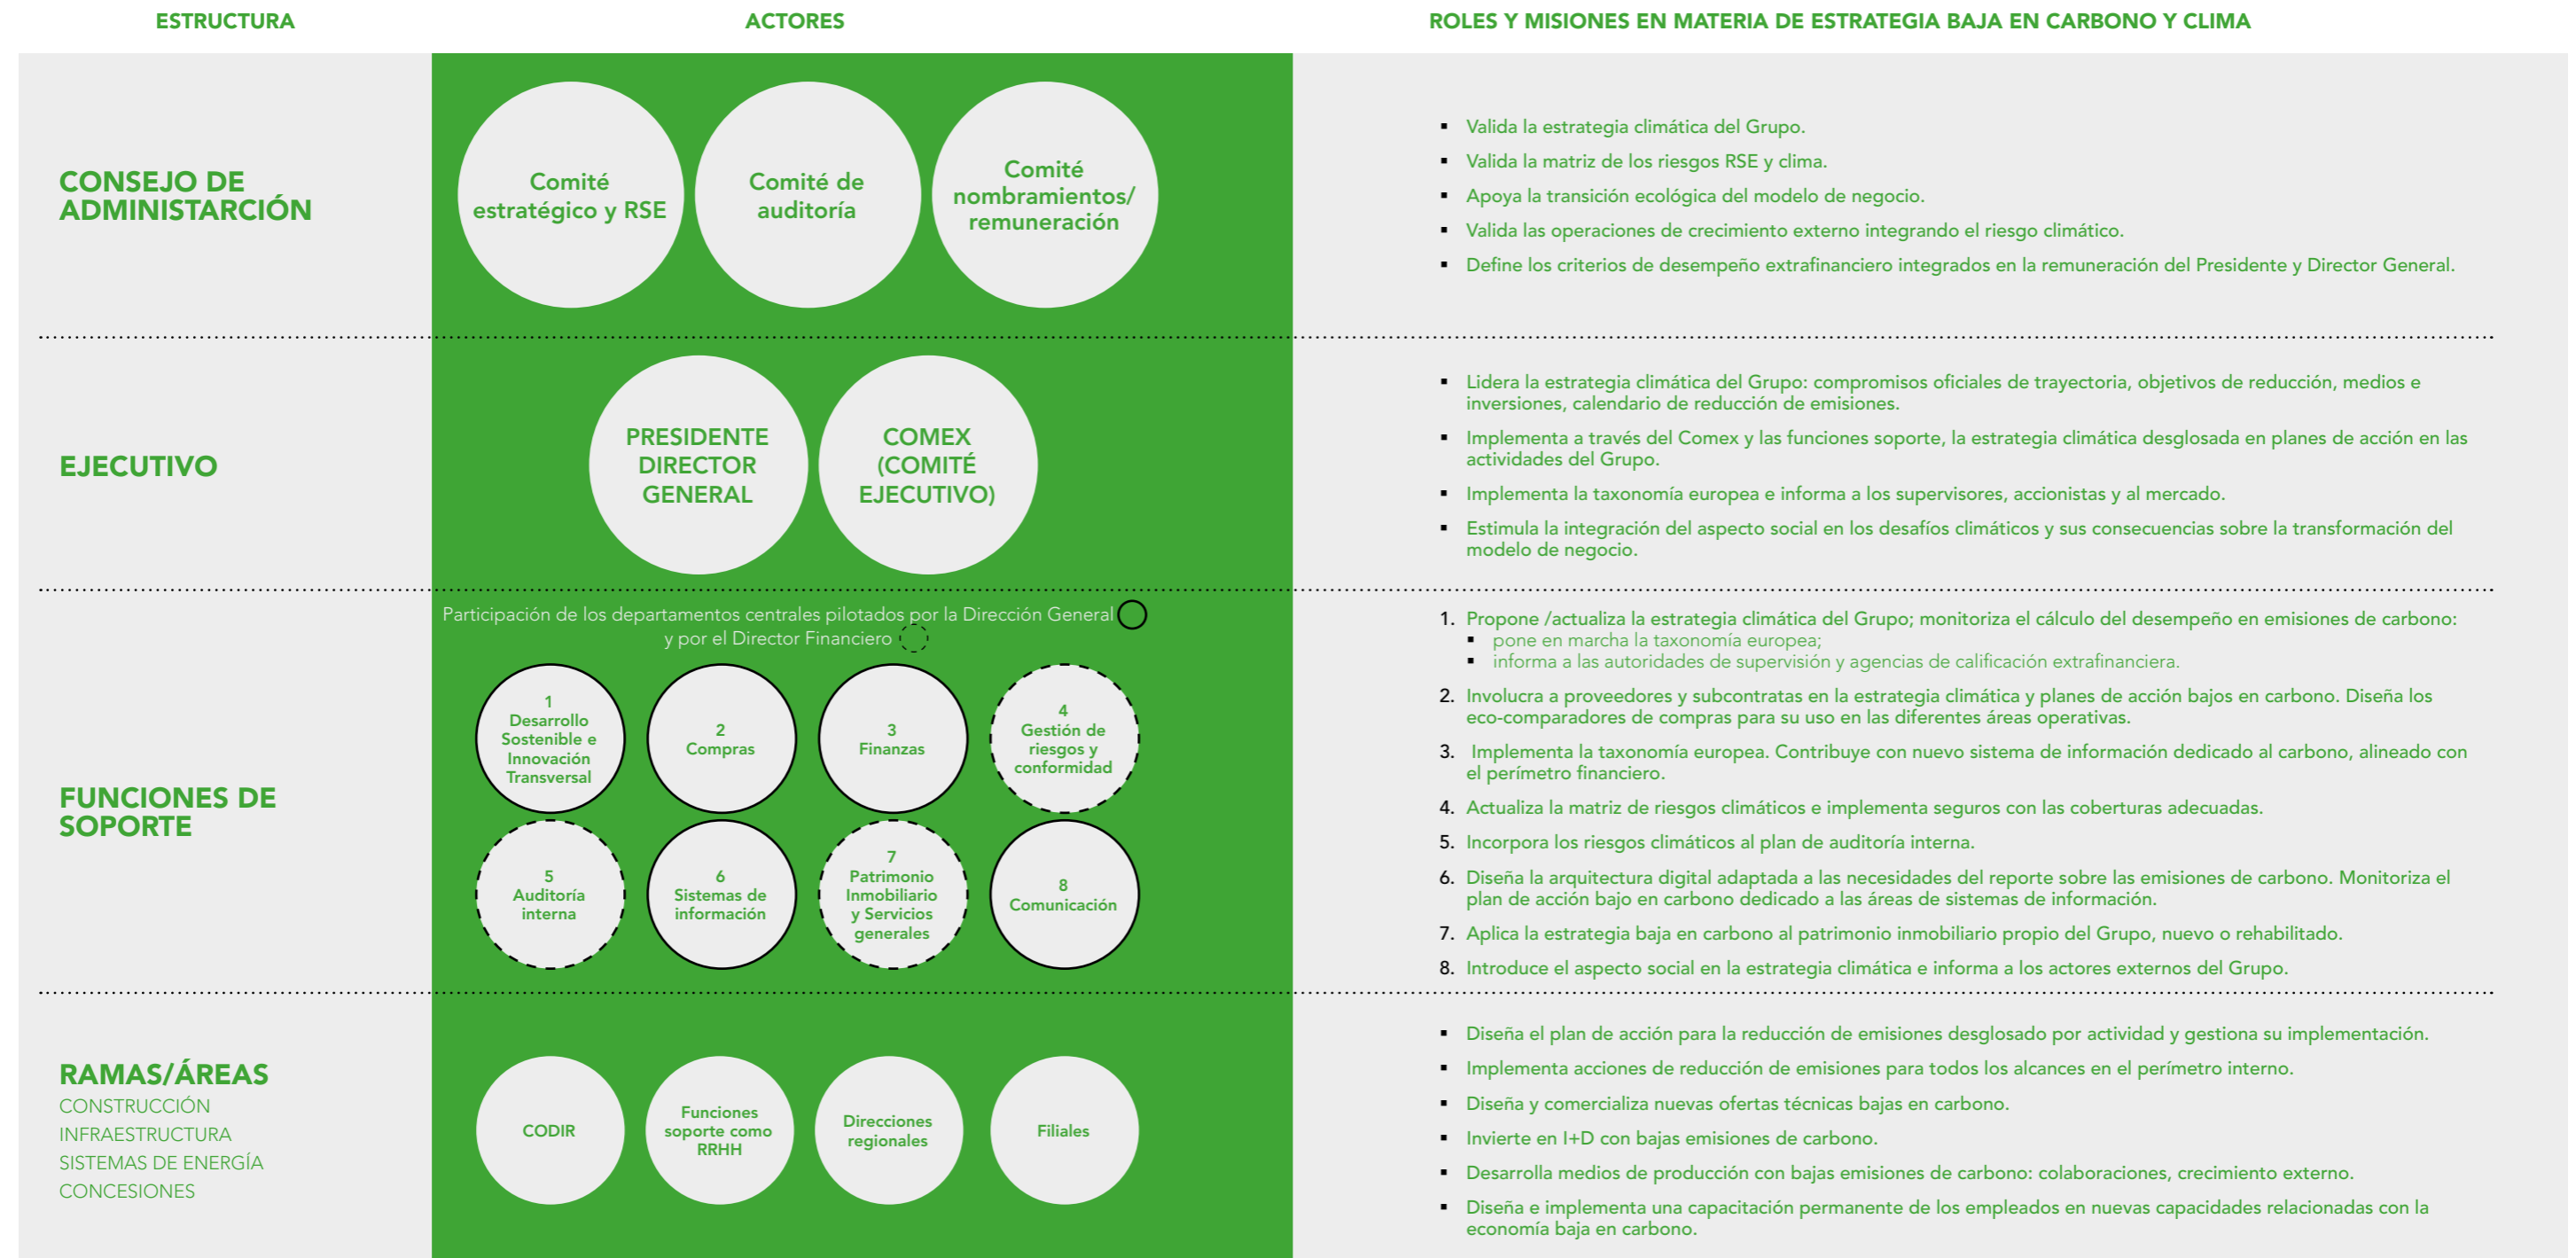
ESTRUCTURA

ACTORES

ROLES Y MISIONES EN MATERIA DE ESTRATEGIA BAJA EN CARBONO Y CLIMA

CONSEJO DE ADMINISTARCIÓN

Comité estratégico y RSE

Comité de auditoría

Comité nombramientos/ remuneración

- Valida la estrategia climática del Grupo.
- Valida la matriz de los riesgos RSE y clima.
- Apoya la transición ecológica del modelo de negocio.
- Valida las operaciones de crecimiento externo integrando el riesgo climático.
- Define los criterios de desempeño extrafinanciero integrados en la remuneración del Presidente y Director General.

EJECUTIVO

PRESIDENTE DIRECTOR GENERAL

COMEX (COMITÉ EJECUTIVO)

- Lidera la estrategia climática del Grupo: compromisos oficiales de trayectoria, objetivos de reducción, medios e inversiones, calendario de reducción de emisiones.
- Implementa a través del Comex y las funciones soporte, la estrategia climática desglosada en planes de acción en las actividades del Grupo.
- Implementa la taxonomía europea e informa a los supervisores, accionistas y al mercado.
- Estimula la integración del aspecto social en los desafíos climáticos y sus consecuencias sobre la transformación del modelo de negocio.

FUNCIONES DE SOPORTE

Participación de los departamentos centrales pilotados por la Dirección General y por el Director Financiero

1 Desarrollo Sostenible e Innovación Transversal

2 Compras

3 Finanzas

4 Gestión de riesgos y conformidad

5 Auditoría interna

6 Sistemas de información

7 Patrimonio Inmobiliario y Servicios generales

8 Comunicación

1. Propone /actualiza la estrategia climática del Grupo; monitoriza el cálculo del desempeño en emisiones de carbono:
- pone en marcha la taxonomía europea;
- informa a las autoridades de supervisión y agencias de calificación extrafinanciera.
2. Involucra a proveedores y subcontratas en la estrategia climática y planes de acción bajos en carbono. Diseña los eco-comparadores de compras para su uso en las diferentes áreas operativas.
3. Implementa la taxonomía europea. Contribuye con nuevo sistema de información dedicado al carbono, alineado con el perímetro financiero.
4. Actualiza la matriz de riesgos climáticos e implementa seguros con las coberturas adecuadas.
5. Incorpora los riesgos climáticos al plan de auditoría interna.
6. Diseña la arquitectura digital adaptada a las necesidades del reporte sobre las emisiones de carbono. Monitoriza el plan de acción bajo en carbono dedicado a las áreas de sistemas de información.
7. Aplica la estrategia baja en carbono al patrimonio inmobiliario propio del Grupo, nuevo o rehabilitado.
8. Introduce el aspecto social en la estrategia climática e informa a los actores externos del Grupo.

RAMAS/ÁREAS
CONSTRUCCIÓN
INFRAESTRUCTURA
SISTEMAS DE ENERGÍA
CONCESIONES

CODIR

Funciones soporte como RRHH

Direcciones regionales

Filiales

- Diseña el plan de acción para la reducción de emisiones desglosado por actividad y gestiona su implementación.
- Implementa acciones de reducción de emisiones para todos los alcances en el perímetro interno.
- Diseña y comercializa nuevas ofertas técnicas bajas en carbono.
- Invierte en I+D con bajas emisiones de carbono.
- Desarrolla medios de producción con bajas emisiones de carbono: colaboraciones, crecimiento externo.
- Diseña e implementa una capacitación permanente de los empleados en nuevas capacidades relacionadas con la economía baja en carbono.